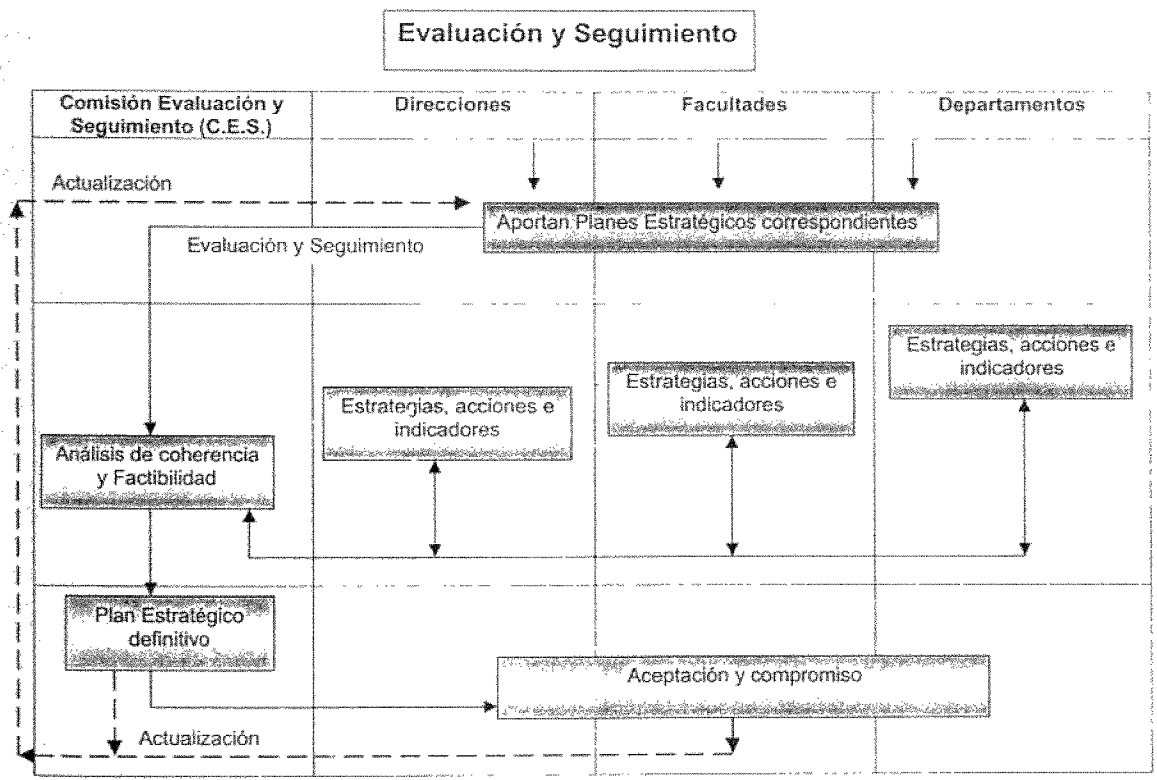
Evaluación y Seguimiento

Comisión Evaluación y Seguimiento (C.E.S.)

Direcciones

Facultades

Departamentos

Actualización

Aportan Planes Estratégicos correspondientes

Evaluación y Seguimiento

Estrategias, acciones e indicadores

Estrategias, acciones e indicadores

Estrategias, acciones e indicadores

Análisis de coherencia y Factibilidad

Plan Estratégico definitivo

Aceptación y compromiso

Actualización